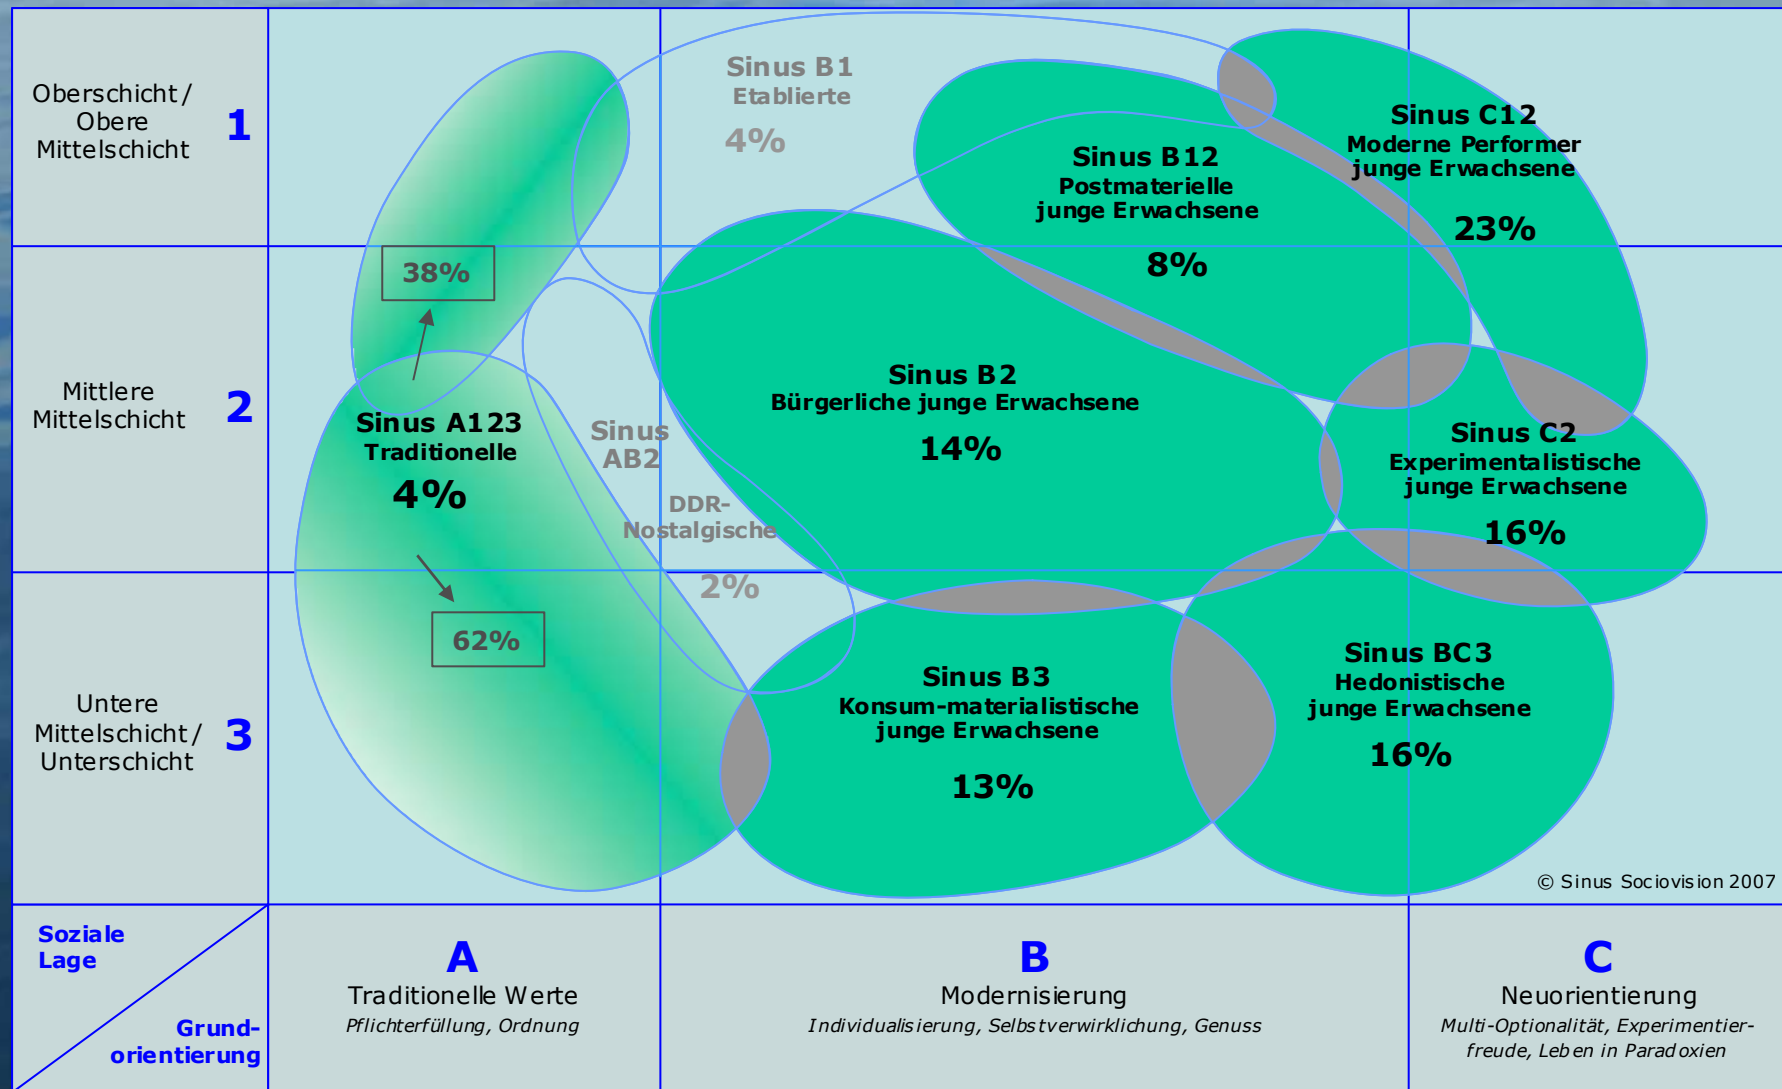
Oberschicht / Obere Mittelschicht 1

Mittlere Mittelschicht 2

Untere Mittelschicht / Unterschicht 3

Sinus B1
Etablierte
4%

Sinus C12
Moderne Performer
junge Erwachsene
23%

Sinus B12
Postmaterielle
junge Erwachsene
8%

38%

Sinus B2
Bürgerliche junge Erwachsene
14%

Sinus A123
Traditionelle
4%

Sinus AB2

DDR-Nostalgische
2%

Sinus C2
Experimentalistische
junge Erwachsene
16%

62%

Sinus B3
Konsum-materialistische
junge Erwachsene
13%

Sinus BC3
Hedonistische
junge Erwachsene
16%

© Sinus Sociovision 2007

Soziale Lage

Grund-orientierung

A
Traditionelle Werte
Pflichterfüllung, Ordnung

B
Modernisierung
Individualisierung, Selbstverwirklichung, Genuss

C
Neuorientierung
Multi-Optionalität, Experimentierfreude, Leben in Paradoxien